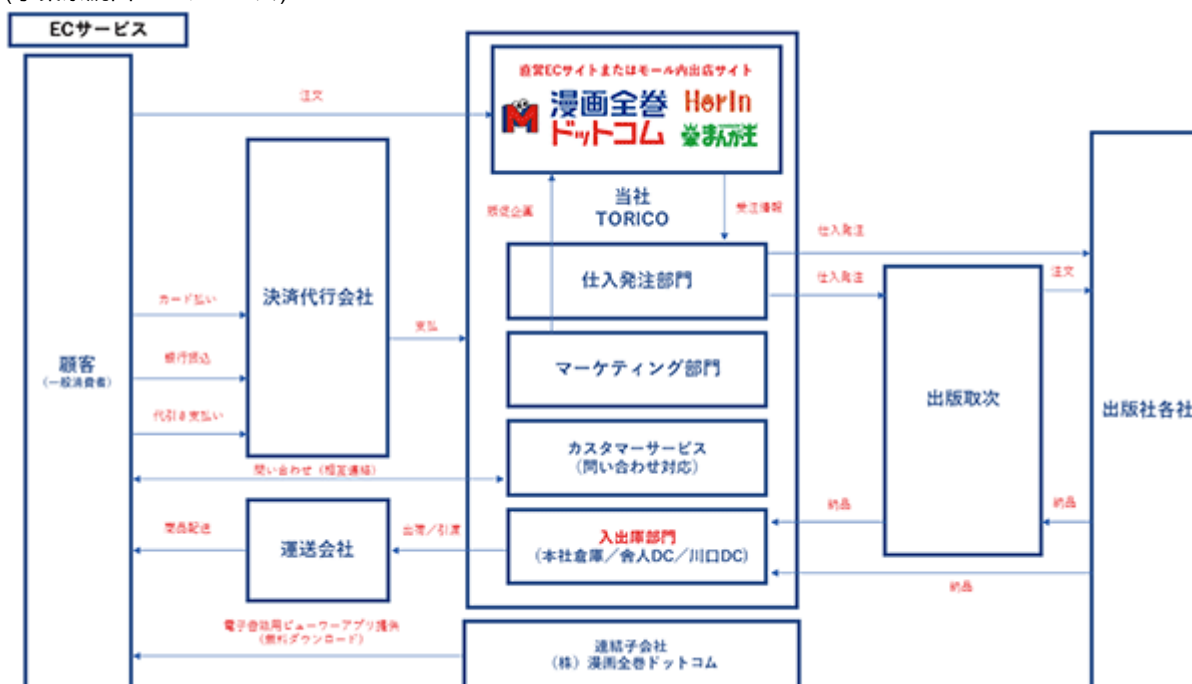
ECサービス

直営ECサイトまたはモール内出店サイト
漫画全巻ドットコム
HerIn
まんが王

注文

顧客
(一般消費者)

カード払い
銀行振込
代引き支払い

決済代行会社

支払

当社
TORICO

販促企画
発注情報

仕入発注部門
マーケティング部門
カスタマーサービス
(問い合わせ対応)
入出庫部門
(本社倉庫/舎人DC/川口DC)

問い合わせ(相互連絡)

商品配送
運送会社
出荷/引渡

電子書籍用ビューワーアプリ提供
(無料ダウンロード)

連結子会社
(株)漫画全巻ドットコム

仕入発注
仕入発注
出版取次
注文
納品
納品
納品

出版社各社